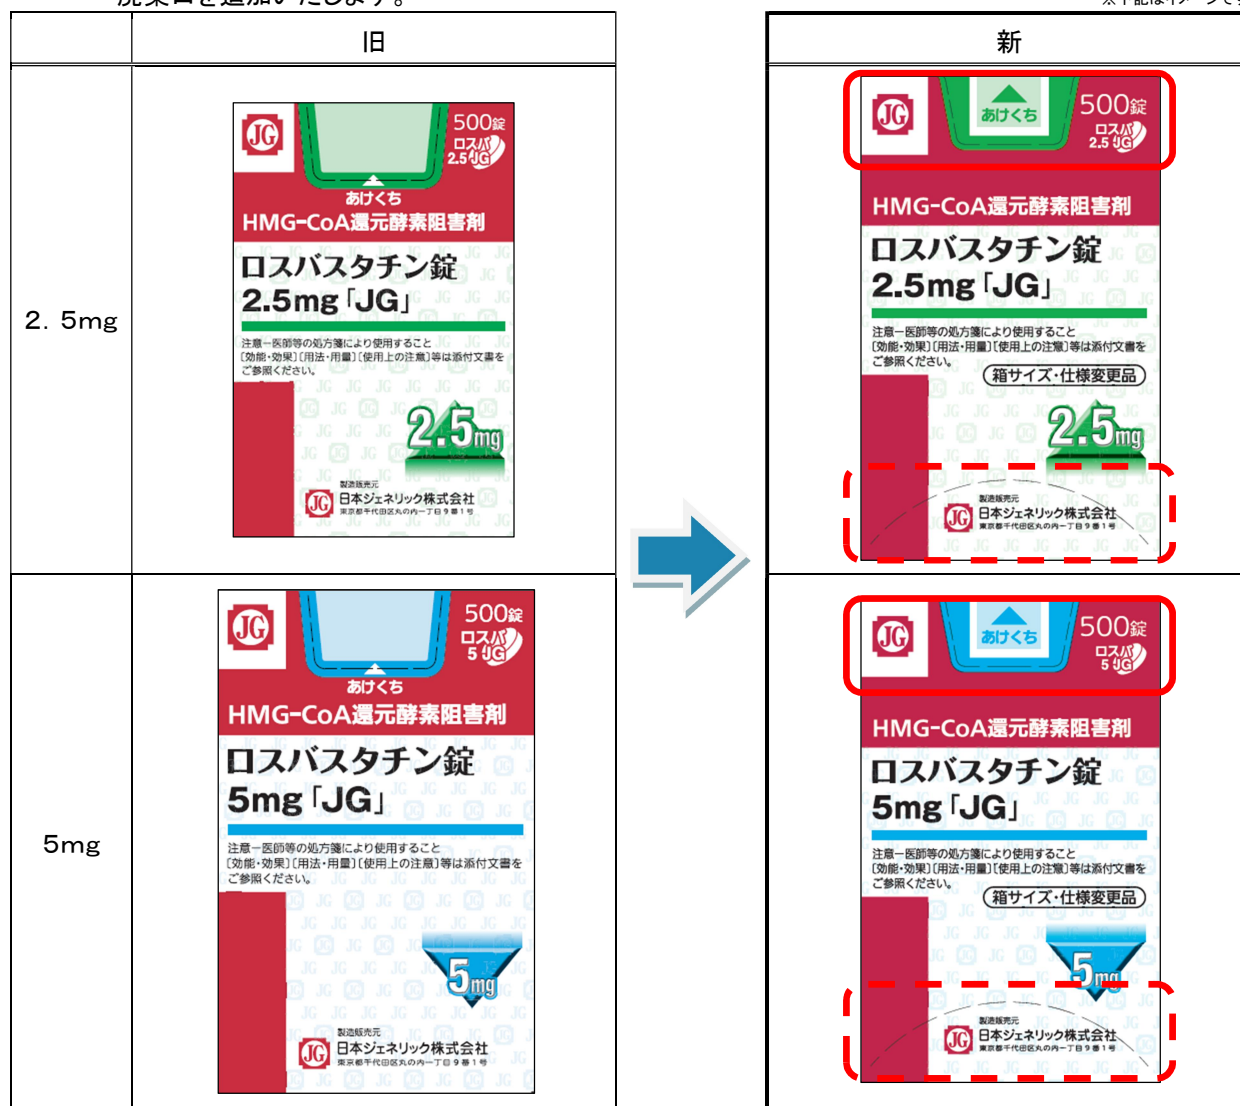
| | 旧 |
|---|---|
| 2．5mg | JG 500錠 ロスバ 2.5 JG あけくち HMG-CoA還元酵素阻害剤 ロスバスタチン錠 2.5mg「JG」 注意ー医師等の処方箋により使用すること 〔効能・効果〕〔用法・用量〕〔使用上の注意〕等は添付文書をご参照ください。 2.5mg 製造販売元 JG 日本ジェネリック株式会社 東京都千代田区丸の内一丁目9番1号 |
| 5mg | JG 500錠 ロスバ 5 JG あけくち HMG-CoA還元酵素阻害剤 ロスバスタチン錠 5mg「JG」 注意ー医師等の処方箋により使用すること 〔効能・効果〕〔用法・用量〕〔使用上の注意〕等は添付文書をご参照ください。 5mg 製造販売元 JG 日本ジェネリック株式会社 東京都千代田区丸の内一丁目9番1号 |

| 新 |
|---|
| JG あけくち 500錠 ロスバ 2.5 JG HMG-CoA還元酵素阻害剤 ロスバスタチン錠 2.5mg「JG」 注意ー医師等の処方箋により使用すること 〔効能・効果〕〔用法・用量〕〔使用上の注意〕等は添付文書をご参照ください。 箱サイズ・仕様変更品 2.5mg 製造販売元 JG 日本ジェネリック株式会社 東京都千代田区丸の内一丁目9番1号 |
| JG あけくち 500錠 ロスバ 5 JG HMG-CoA還元酵素阻害剤 ロスバスタチン錠 5mg「JG」 注意ー医師等の処方箋により使用すること 〔効能・効果〕〔用法・用量〕〔使用上の注意〕等は添付文書をご参照ください。 箱サイズ・仕様変更品 5mg 製造販売元 JG 日本ジェネリック株式会社 東京都千代田区丸の内一丁目9番1号 |